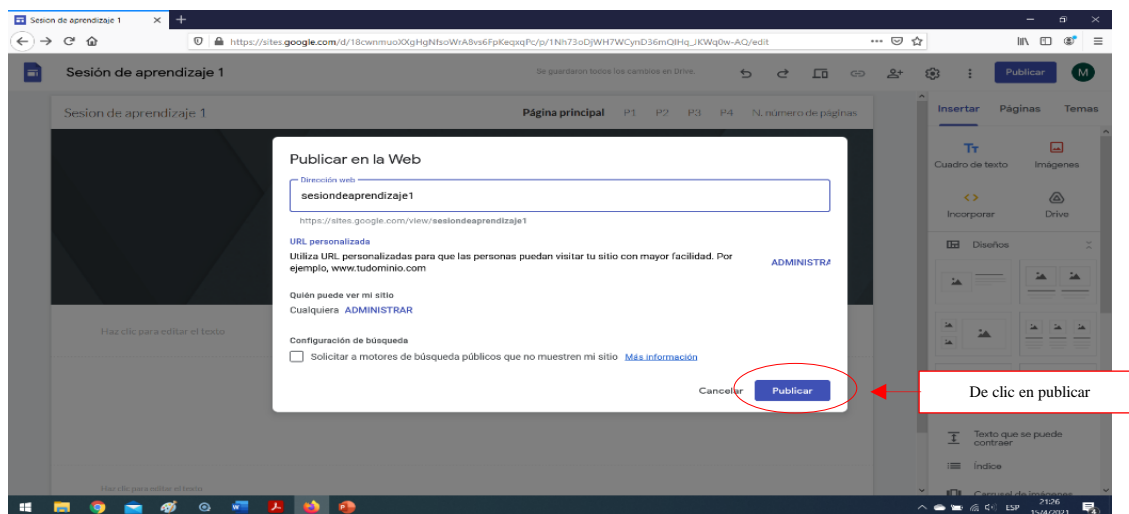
Sesion de aprendizaje 1

https://sites.google.com/d/18cwnmuoXXgHgNfsoWrA8vs6FpKeqxqPc/p/1Nh73oDjWH7WCynD36mQlHq_JKWq0w-AQ/edit

Sesión de aprendizaje 1

Se guardaron todos los cambios en Drive.

Publicar

M

Sesion de aprendizaje 1

Página principal P1 P2 P3 P4 N. número de páginas

Insertar Páginas Temas

Cuadro de texto Imágenes

Incorporar Drive

Diseños

Publicar en la Web

Dirección web

sesiondeaprendizaje1

https://sites.google.com/view/sesiondeaprendizaje1

URL personalizada

Utiliza URL personalizadas para que las personas puedan visitar tu sitio con mayor facilidad. Por ejemplo, www.tudominio.com

ADMINISTRA

Quién puede ver mi sitio

Cualquiera ADMINISTRAR

Configuración de búsqueda

Solicitar a motores de búsqueda públicos que no muestren mi sitio Más información

Haz clic para editar el texto

Cancelar Publicar

De clic en publicar

Texto que se puede contraer

Índice

Carrusel de imágenes

Haz clic para editar el texto

ESP 21:26 15/4/2021